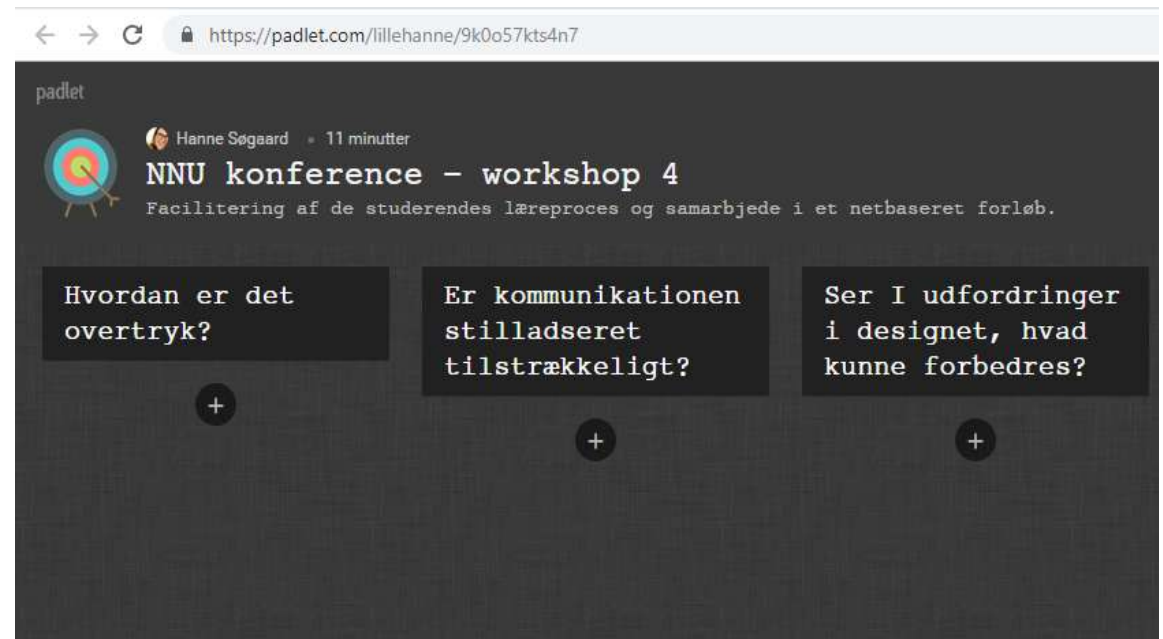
https://padlet.com/lillehanne/9k0o57kts4n7

padlet

Hanne Søgaard • 11 minutter

NNU konference - workshop 4

Facilitering af de studerendes læreproces og samarbjede i et netbaseret forløb.

Hvordan er det overtryk?

+

Er kommunikationen stilladseret tilstrækkeligt?

+

Ser I udfordringer i designet, hvad kunne forbedres?

+